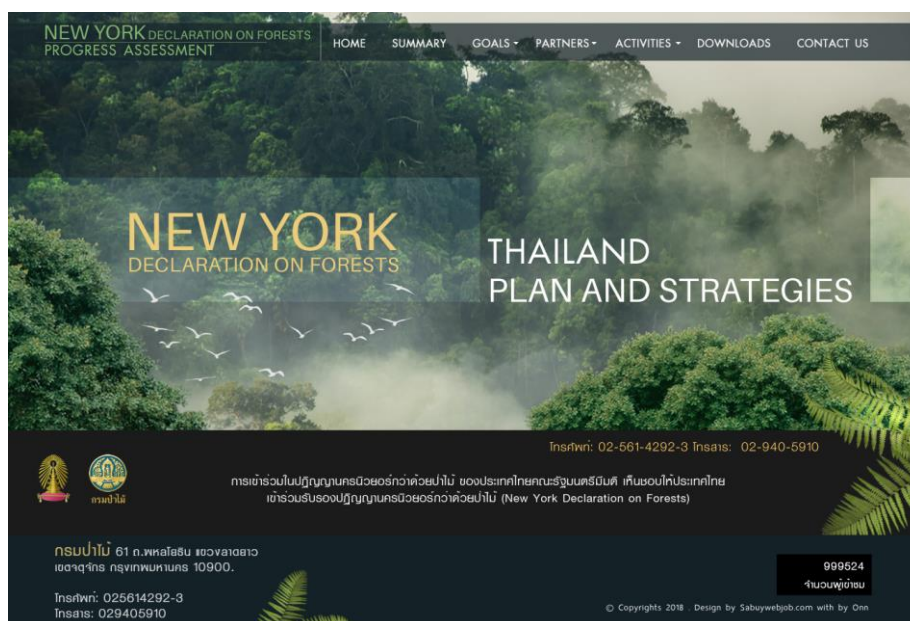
NEW YORK DECLARATION ON FORESTS PROGRESS ASSESSMENT

HOME SUMMARY GOALS PARTNERS ACTIVITIES DOWNLOADS CONTACT US

NEW YORK
DECLARATION ON FORESTS

THAILAND
PLAN AND STRATEGIES

โทรศัพท์: 02-561-4292-3 โทรสาร: 02-940-5910

กรมป่าไม้

การเข้าร่วมในปฏิญญานครนิวยอร์กว่าด้วยป่าไม้ ของประเทศไทยคณะรัฐมนตรีมีมติ เห็นชอบให้ประเทศไทย เข้าร่วมรับรองปฏิญญานครนิวยอร์กว่าด้วยป่าไม้ (New York Declaration on Forests)

กรมป่าไม้ 61 ถ.พหลโยธิน แขวงลาดยาว เขตจตุจักร กรุงเทพมหานคร 10900.

โทรศัพท์: 025614292-3
โทรสาร: 029405910

999524
จำนวนผู้เข้าชม

© Copyrights 2018 . Design by Sabuywebjob.com with by Onn